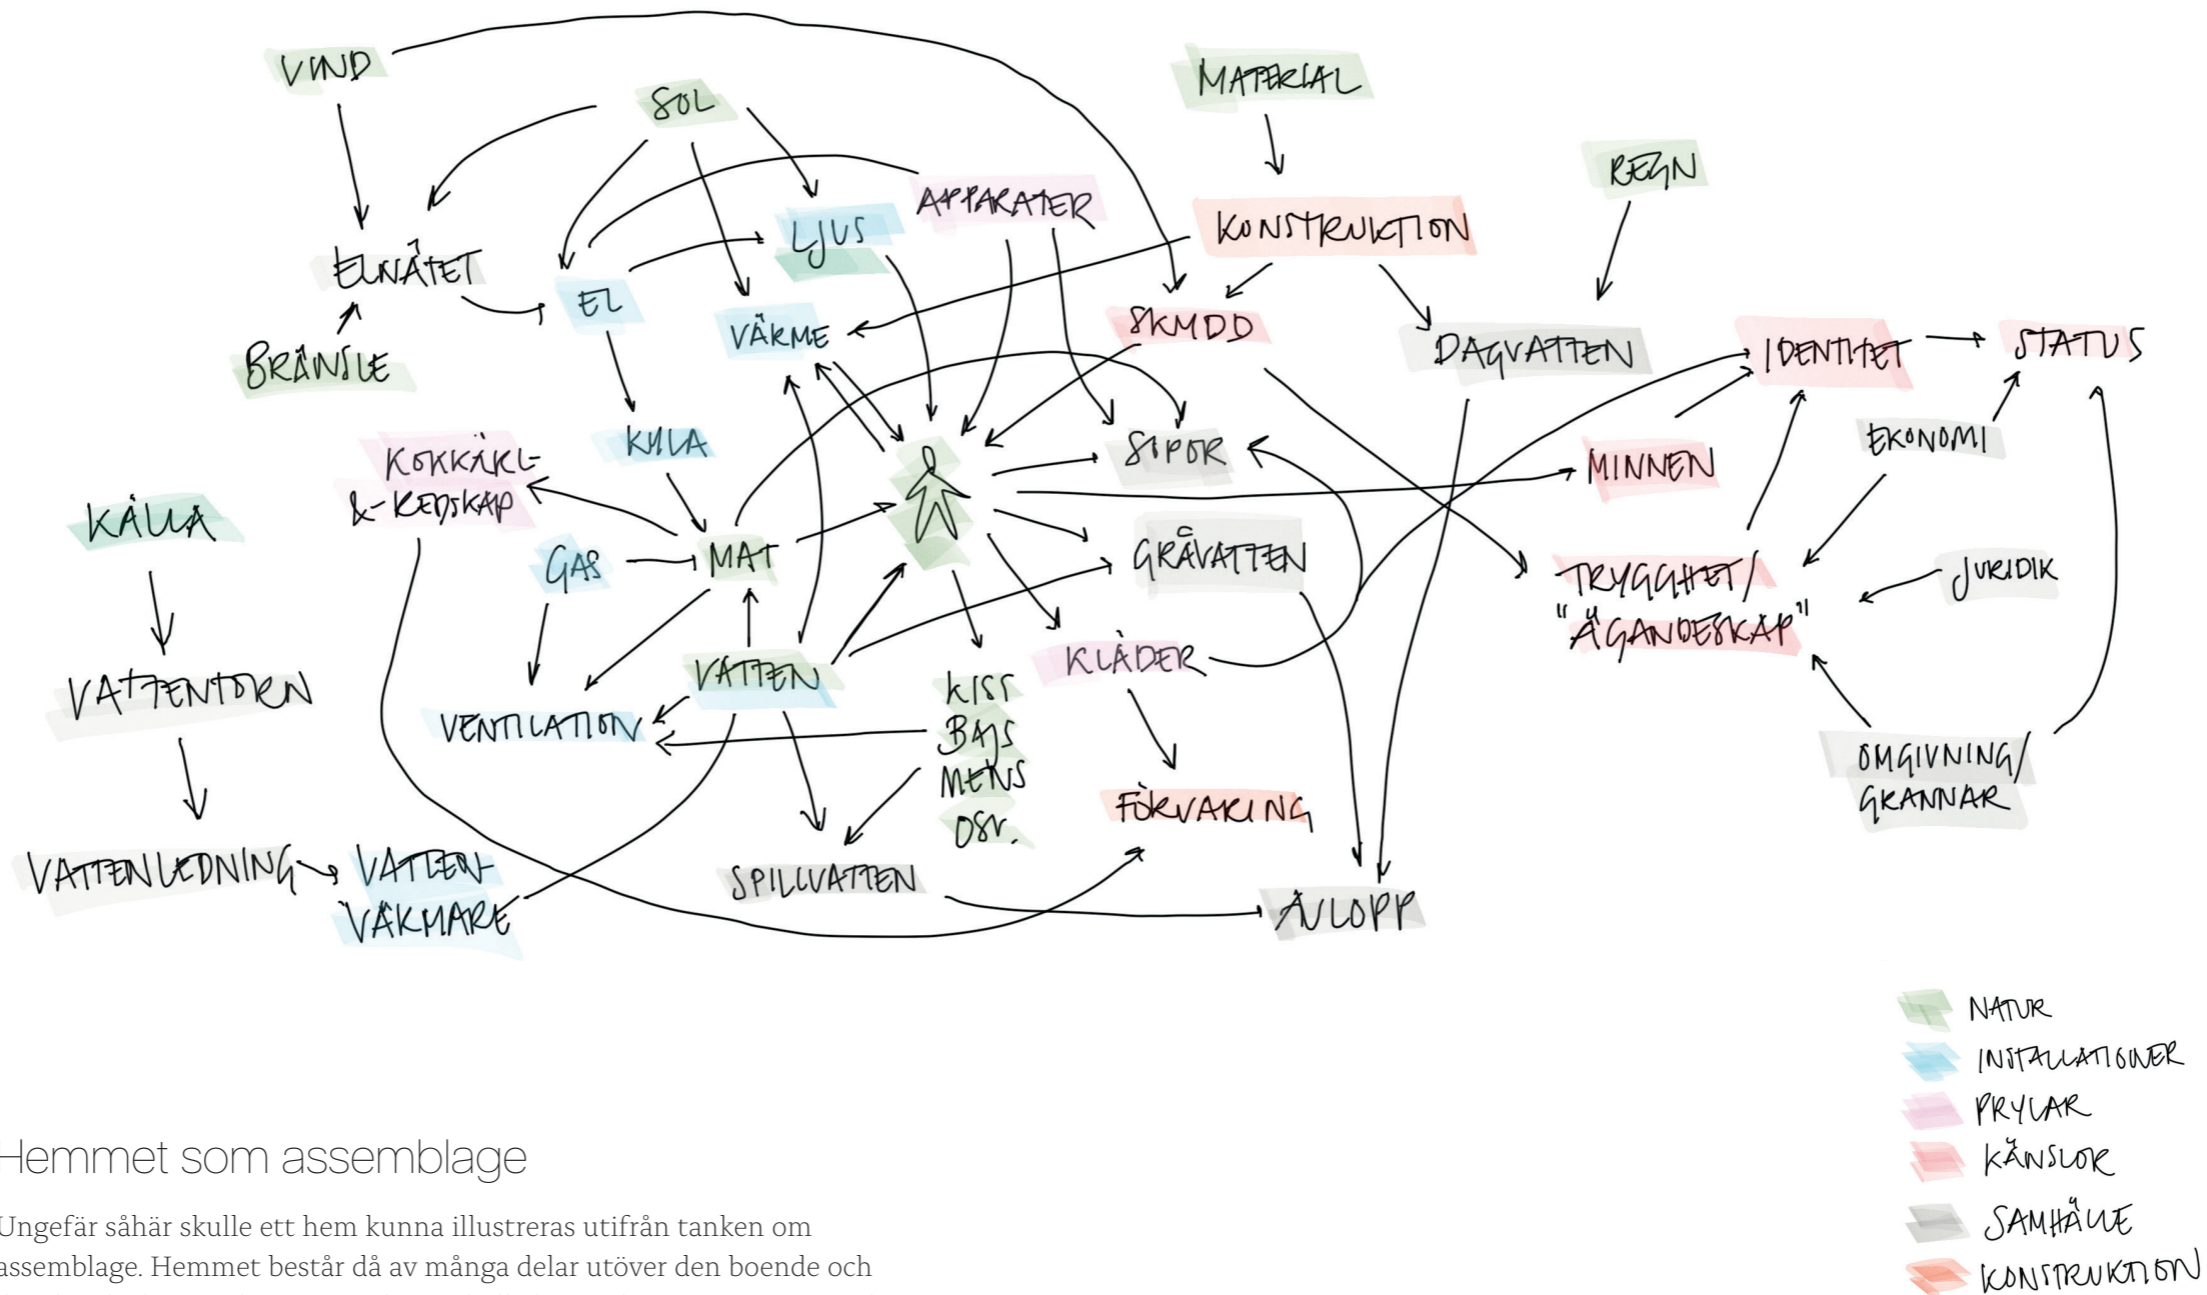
VIND

SOL

MATERIAL

REGN

APPARATER

LJUS

KONSTRUKTION

ELNÄTET

EL

VÄRME

SKYDD

DAGVATTEN

IDENTITET

STATUS

BRÄNSLE

KYLA

SIPOR

MINNEN

EKONOMI

KOKKÄRL & REDSKAP

KÄLLA

GAS

MAT

GRÅVATTEN

TRYGGHET/ "ÄGANDESKAP"

JURIDIK

VATTENTORN

VATTEN

VENTILATION

KISS BAJS MENS OSV.

KLÄDER

OMGIVNING/ GRANNAR

FÖRVARING

VATTENLEDNING

VATTEN-VÄRMARE

SPILLVATTEN

AVLOPP

NATUR

INSTALLATIONER

PRYLAR

KÄNSLOR

SAMHÄLLE

KONSTRUKTION

Hemmet som assemblage

Ungefär såhär skulle ett hem kunna illustreras utifrån tanken om assemblage. Hemmet består då av många delar utöver den boende och